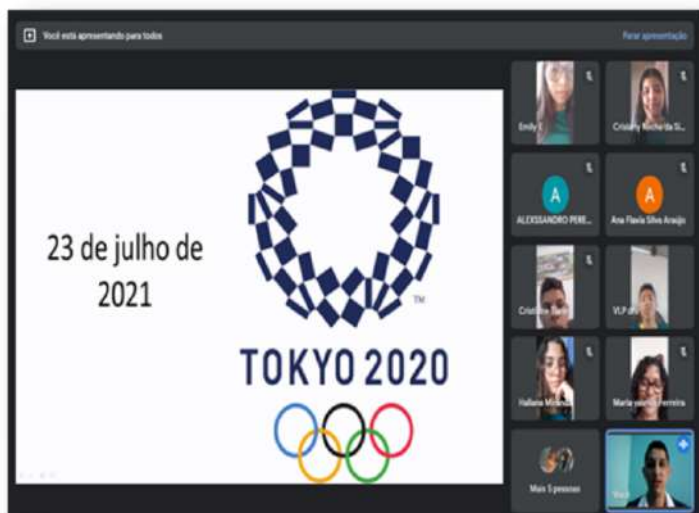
Você está apresentando para todos

Parar apresentação

23 de julho de 2021

TM

TOKYO 2020

Emily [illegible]

Cristiany Nicharda S...

A

ALEXSSANDRO PERE...

A

Ana Flavia Silva Araújo

Cristi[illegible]

VLP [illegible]

Hallana M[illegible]

Maria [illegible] Ferreira

Mais 5 pessoas

Você